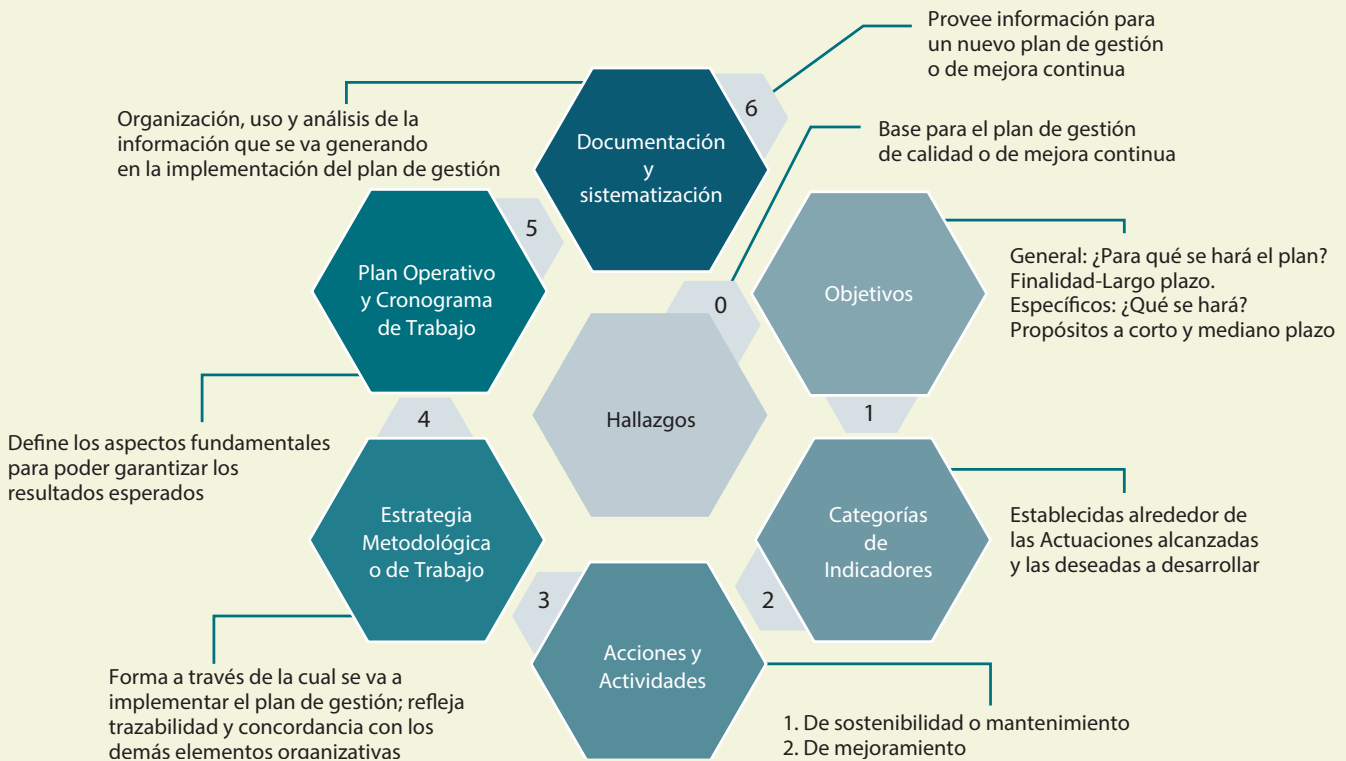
Provee información para un nuevo plan de gestión o de mejora continua

Organización, uso y análisis de la información que se va generando en la implementación del plan de gestión

6

Documentación y sistematización

Base para el plan de gestión de calidad o de mejora continua

5

Plan Operativo y Cronograma de Trabajo

0

Objetivos

General: ¿Para qué se hará el plan? Finalidad-Largo plazo.
Específicos: ¿Qué se hará? Propósitos a corto y mediano plazo

Hallazgos

4

1

Define los aspectos fundamentales para poder garantizar los resultados esperados

Estrategia Metodológica o de Trabajo

Categorías de Indicadores

Establecidas alrededor de las Actuaciones alcanzadas y las deseadas a desarrollar

3

2

Acciones y Actividades

Forma a través de la cual se va a implementar el plan de gestión; refleja trazabilidad y concordancia con los demás elementos organizativas

1. De sostenibilidad o mantenimiento
2. De mejoramiento